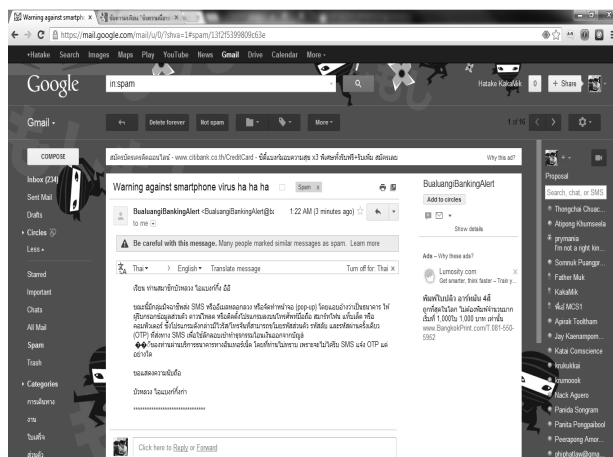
Warning against smartph ×
https://mail.google.com/mail/u/0/?shva=1#spam/13f2f5399809c63e
+Hatake Search Images Maps Play YouTube News Gmail Drive Calendar More
Google
in:spam
Hatake KakaAsh 0 + Share
Gmail
Delete forever Not spam More
1 of 16
COMPOSE
Inbox (234)
Sent Mail
Drafts
Circles
Less
Starred
Important
Chats
All Mail
Spam
Trash
Categories
สมัครบัตรเครดิตออนไลน์ - www.citibank.co.th/CreditCard - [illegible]
Why this ad?
Warning against smartphone virus ha ha ha Spam x
BualuangiBankingAlert <BualuangiBankingAlert@b
to me
1:22 AM (3 minutes ago)
Be careful with this message. Many people marked similar messages as spam. Learn more
Thai > English Translate message Turn off for: Thai
เรียน ท่านสมาชิกบัวหลวง ไอแบงก์กิ้ง ดีดี
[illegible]
ขอแสดงความนับถือ
บัวหลวง ไอแบงก์กิ้ง
Click here to Reply or Forward
BualuangiBankingAlert
Add to circles
Show details
Ads – Why these ads?
Lumosity.com
Get smarter, think faster - Train y...
พิมพ์ใบปลิว อาร์ตมัน 4สี
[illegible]
www.BangkokPrint.com/T.081-550-5952
Proposal
Search, chat, or SMS
Thongchai Chuac...
Aligong Khumsefa
prymania
I'm not a right kin...
Somnuk Puangar...
Father Muk
KakaMik
พี่แม่ MCS1
Apirak Toottham
Jay Kaenampom...
Katai Comscience
kukukkai
loumoosk
Nack Aguero
Panida Songram
Panita Pongpaibool
Peerapong Amor...